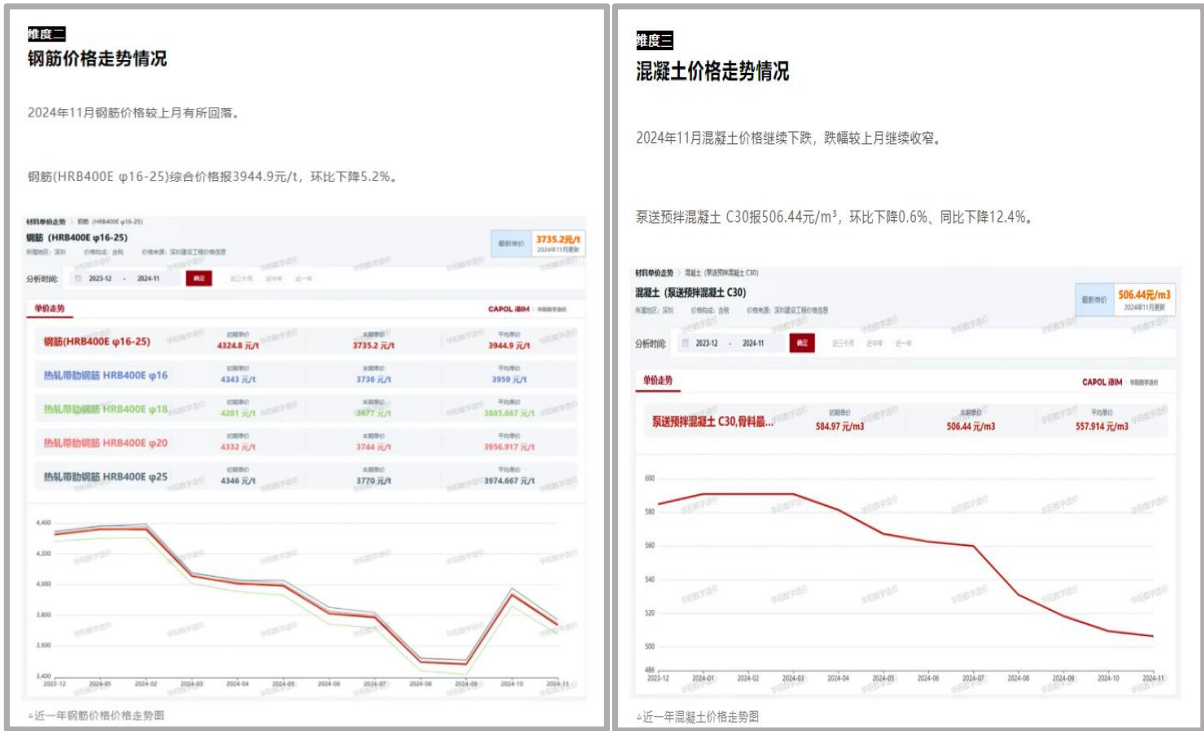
维度二
钢筋价格走势情况

2024年11月钢筋价格较上月有所回落。

钢筋(HRB400E φ16-25)综合价格报3944.9元/t，环比下降5.2%。

材料单价走势 > 钢筋 (HRB400E φ16-25)
钢筋 (HRB400E φ16-25)
所属地区：深圳 价格构成：含税 价格来源：深圳建设工程价格信息
最新单价 3735.2元/t 2024年11月更新
分析时间： 2023-12 - 2024-11 确定 近三个月 近半年 近一年
单价走势 CAPOL iBIM 华阳数字造价

| | 初期单价 | 末期单价 | 平均单价 |
|---|---|---|---|
| 钢筋(HRB400E φ16-25) | 4324.8 元/t | 3735.2 元/t | 3944.9 元/t |
| 热轧带肋钢筋 HRB400E φ16 | 4343 元/t | 3736 元/t | 3959 元/t |
| 热轧带肋钢筋 HRB400E φ18 | 4281 元/t | 3677 元/t | 3885.667 元/t |
| 热轧带肋钢筋 HRB400E φ20 | 4332 元/t | 3744 元/t | 3956.917 元/t |
| 热轧带肋钢筋 HRB400E φ25 | 4346 元/t | 3770 元/t | 3974.667 元/t |

4,400 4,200 4,000 3,800 3,600 3,400
2023-12 2024-01 2024-02 2024-03 2024-04 2024-05 2024-06 2024-07 2024-08 2024-09 2024-10 2024-11

▲近一年钢筋价格价格走势图

维度三
混凝土价格走势情况

2024年11月混凝土价格继续下跌，跌幅较上月继续收窄。

泵送预拌混凝土 C30报506.44元/m³，环比下降0.6%、同比下降12.4%。

材料单价走势 > 混凝土 (泵送预拌混凝土 C30)
混凝土 (泵送预拌混凝土 C30)
所属地区：深圳 价格构成：含税 价格来源：深圳建设工程价格信息
最新单价 506.44元/m3 2024年11月更新
分析时间： 2023-12 - 2024-11 确定 近三个月 近半年 近一年
单价走势 CAPOL iBIM 华阳数字造价

| | 初期单价 | 末期单价 | 平均单价 |
|---|---|---|---|
| 泵送预拌混凝土 C30,骨料最... | 584.97 元/m3 | 506.44 元/m3 | 557.914 元/m3 |

600 580 560 540 520 500 486
2023-12 2024-01 2024-02 2024-03 2024-04 2024-05 2024-06 2024-07 2024-08 2024-09 2024-10 2024-11

▲近一年混凝土价格走势图